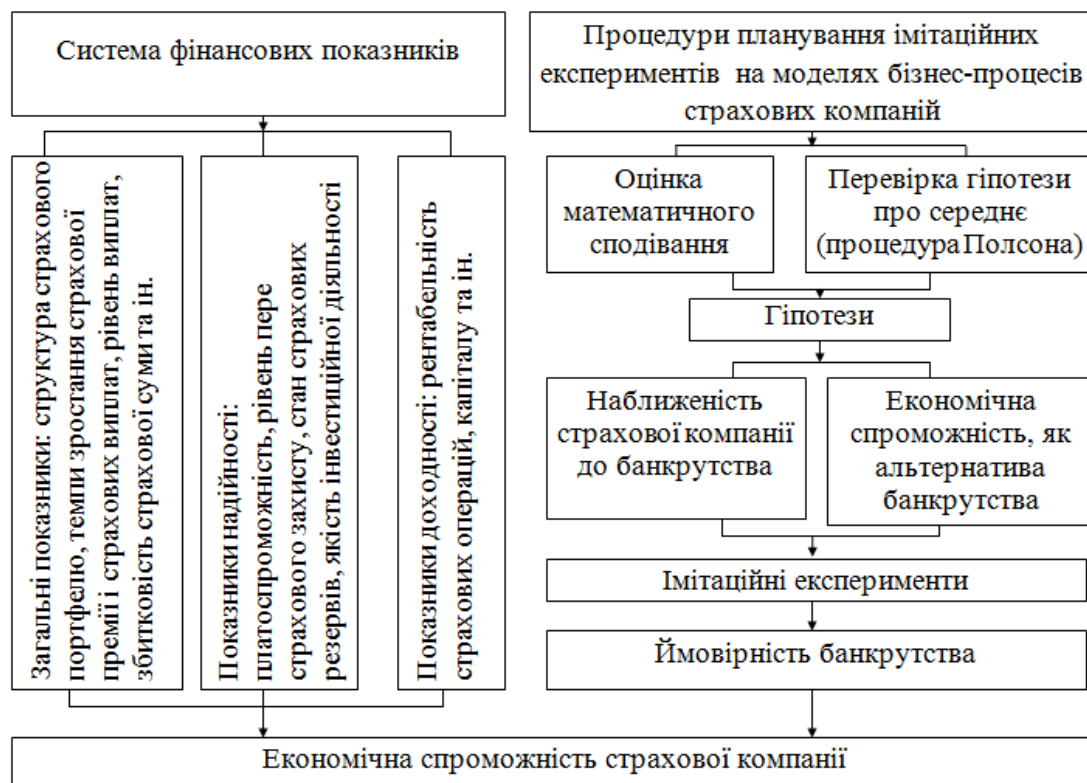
Система фінансових показників

Загальні показники: структура страхового портфелю, темпи зростання страхової премії і страхових виплат, рівень виплат, збитковість страхової суми та ін.

Показники надійності: платоспроможність, рівень пере страхового захисту, стан страхових резервів, якість інвестиційної діяльності

Показники доходності: рентабельність страхових операцій, капіталу та ін.

Процедури планування імітаційних експериментів на моделях бізнес-процесів страхових компаній

Оцінка математичного сподівання

Перевірка гіпотези про середнє (процедура Полсона)

Гіпотези

Наближеність страхової компанії до банкрутства

Економічна спроможність, як альтернатива банкрутства

Імітаційні експерименти

Ймовірність банкрутства

Економічна спроможність страхової компанії